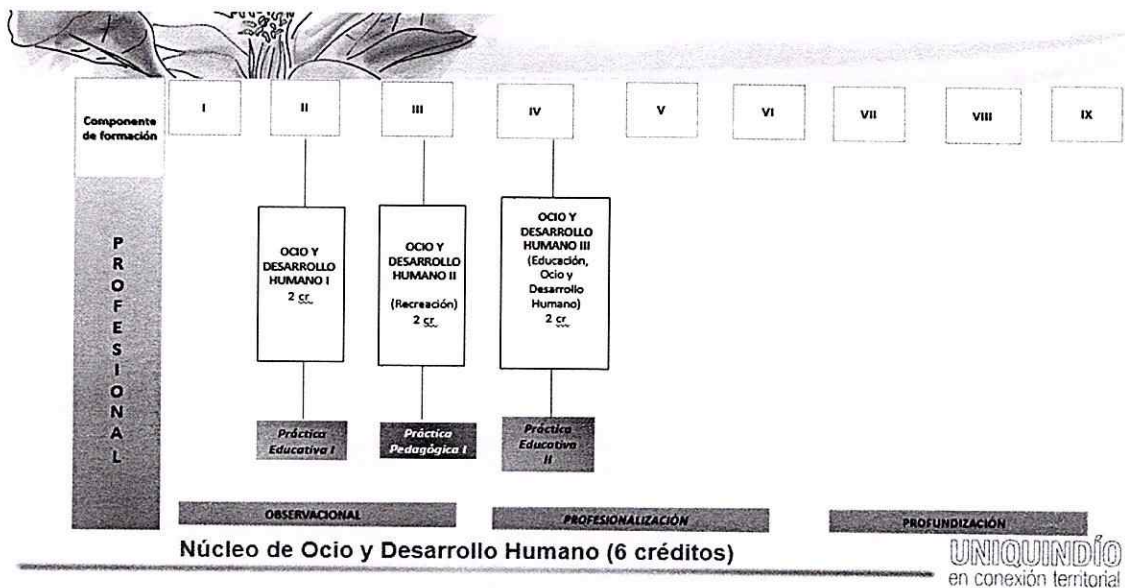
Componente de formación

I

II

III

IV

V

VI

VII

VIII

IX

PROFESIONAL

OCIO Y DESARROLLO HUMANO I
2 cr

OCIO Y DESARROLLO HUMANO II
(Recreación)
2 cr

OCIO Y DESARROLLO HUMANO III
(Educación, Ocio y Desarrollo Humano)
2 cr

Práctica Educativa I

Práctica Pedagógica I

Práctica Educativa II

OBSERVACIONAL

PROFESIONALIZACIÓN

PROFUNDIZACIÓN

Núcleo de Ocio y Desarrollo Humano (6 créditos)

UNIQUINDÍO
en conexión territorial